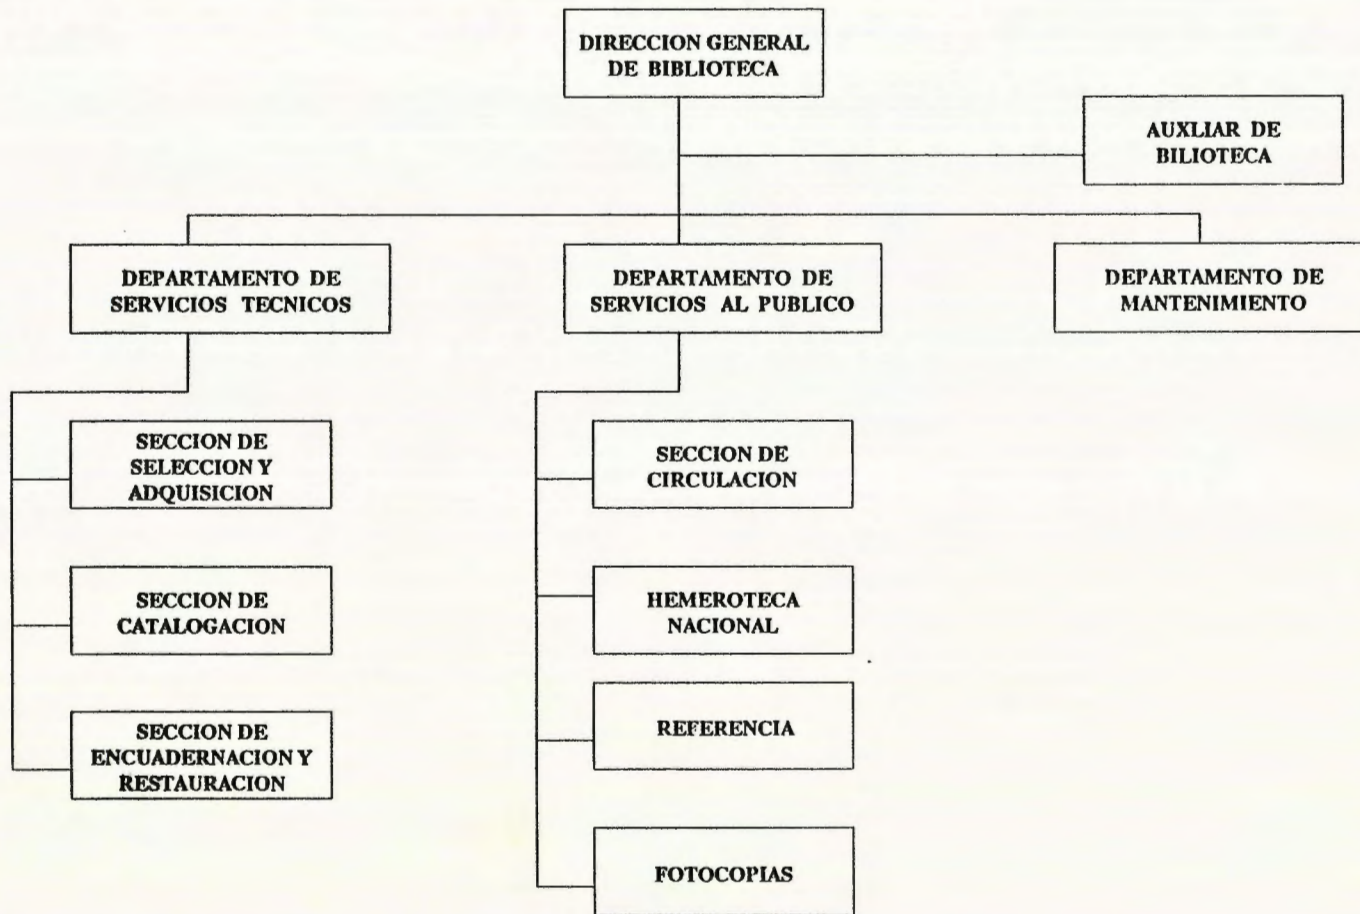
DIRECCION GENERAL DE BIBLIOTECA

AUXLIAR DE BILIOTECA

DEPARTAMENTO DE SERVICIOS TECNICOS

DEPARTAMENTO DE SERVICIOS AL PUBLICO

DEPARTAMENTO DE MANTENIMIENTO

SECCION DE SELECCION Y ADQUISICION

SECCION DE CATALOGACION

SECCION DE ENCUADERNACION Y RESTAURACION

SECCION DE CIRCULACION

HEMEROTECA NACIONAL

REFERENCIA

FOTOCOPIAS